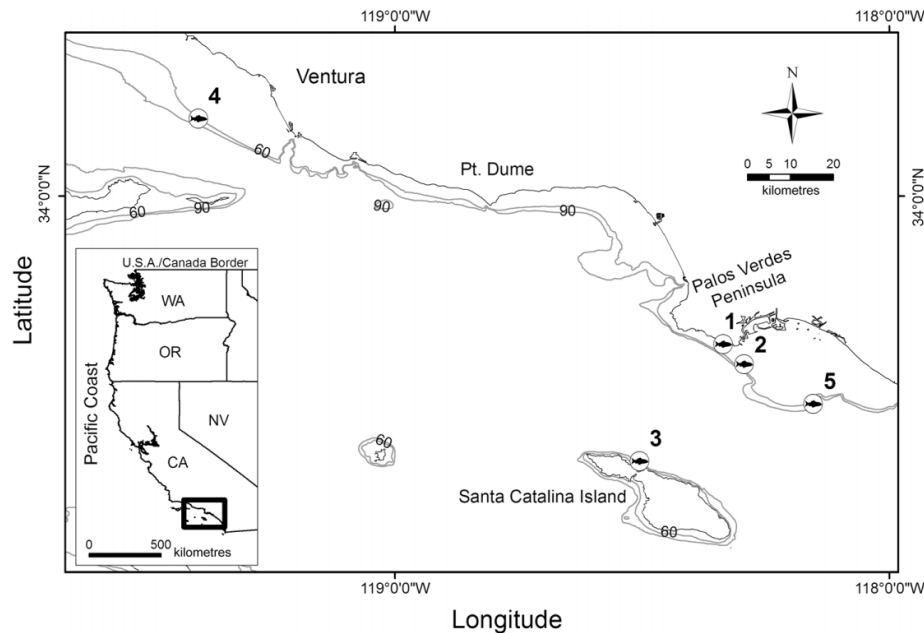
119°0'0"W
118°0'0"W
Ventura
4
N
0 5 10 20
kilometres
Pt. Dume
34°0'0"N
34°0'0"N
60
90
60
90
90
U.S.A./Canada Border
WA
Palos Verdes Peninsula
Latitude
OR
1
2
Pacific Coast
NV
5
3
60
CA
Santa Catalina Island
60
0 500 kilometres
119°0'0"W
118°0'0"W
Longitude